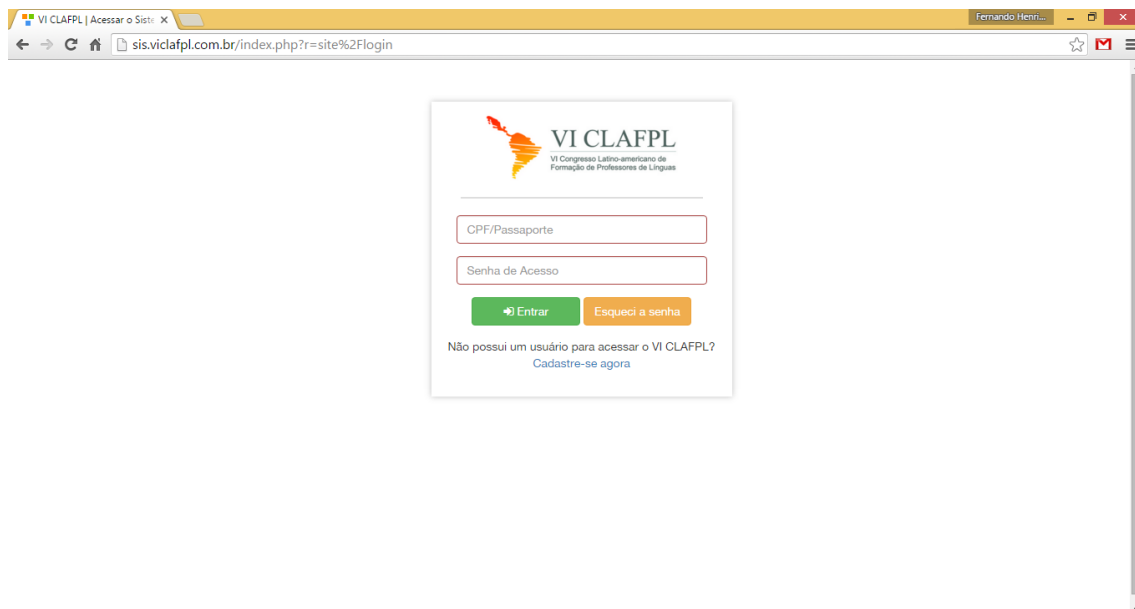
VI CLAFPL | Acessar o Siste ×

Fernando Henri...

sis.viclafpl.com.br/index.php?r=site%2Flogin

VI CLAFPL
VI Congresso Latino-americano de Formação de Professores de Línguas

CPF/Passaporte

Senha de Acesso

Entrar

Esqueci a senha

Não possui um usuário para acessar o VI CLAFPL?
Cadastre-se agora